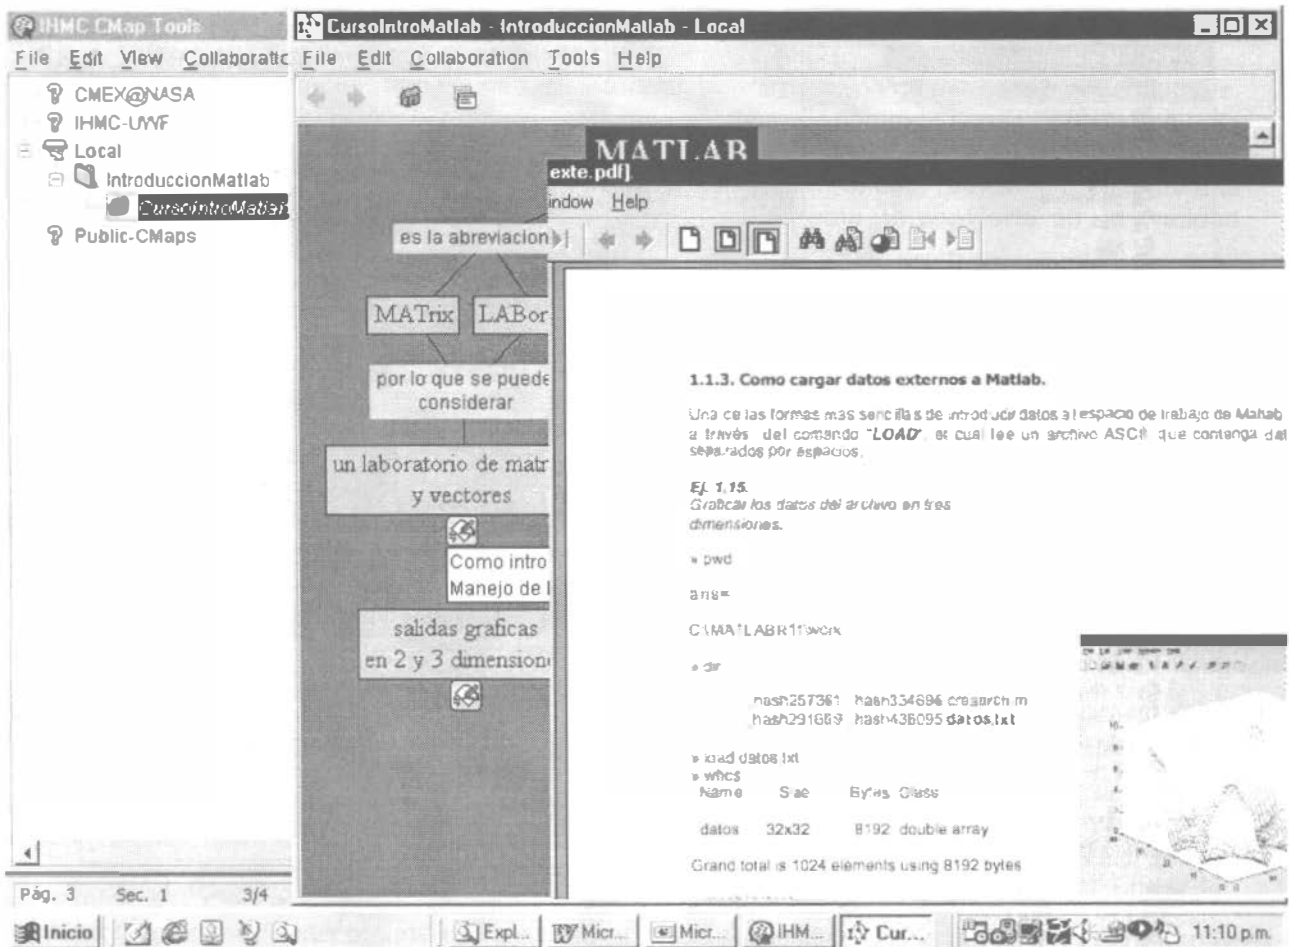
IHMC CMap Tools
File Edit View Collaboratic
CMEX@NASA
IHMC-UWF
Local
IntroduccionMatlab
CursoIntroMatlab
Public-CMaps

CursoIntroMatlab - IntroduccionMatlab - Local
File Edit Collaboration Tools Help

MATLAB
es la abreviacion
MATrix
LABor
por lo que se puede considerar
un laboratorio de matr y vectores
Como intro
Manejo de l
salidas graficas en 2 y 3 dimension

exte.pdf]
indow Help

1.1.3. Como cargar datos externos a Matlab.

Una de las formas mas sencillas de introducir datos al espacio de trabajo de Matlab a través del comando "LOAD", el cual lee un archivo ASCII que contenga dat separados por espacios.

Ej. 1.15.
Graficar los datos del archivo en tres dimensiones.

» pwd

ans=

C:\MATLABR11\work

» dir

hash257361 hash334696 cregarch.m
hash291669 hash436095 datos.txt

» load datos.txt
» whos
Name Size Bytes Class

datos 32x32 8192 double array

Grand total is 1024 elements using 8192 bytes

Pág. 3 Sec. 1 3/4
Inicio Expl... Micr... Micr... IHM... Cur... 11:10 p.m.